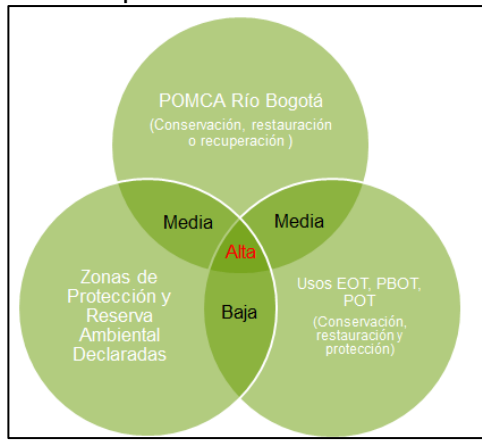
POMCA Río Bogotá

(Conservación, restauración o recuperación )

Media

Media

Alta

Zonas de Protección y Reserva Ambiental Declaradas

Baja

Usos EOT, PBOT, POT

(Conservación, restauración y protección)